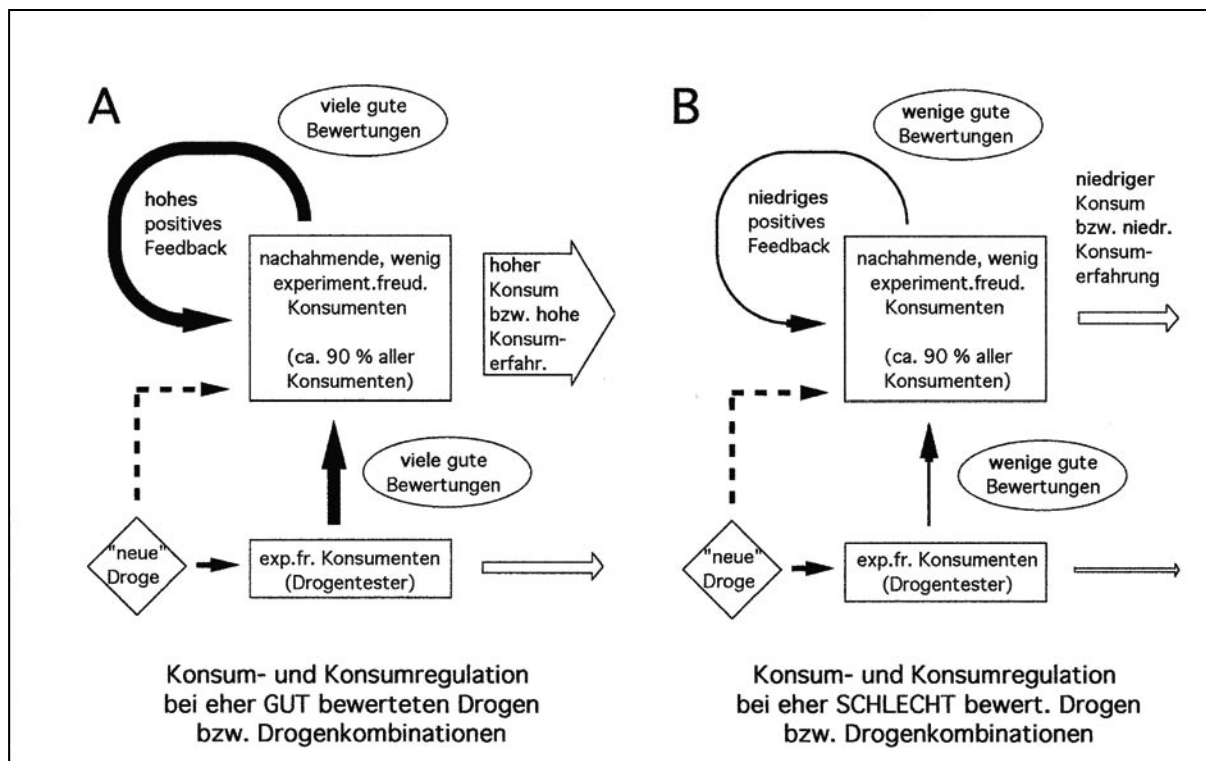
A

viele gute Bewertungen

hohes positives Feedback

nachahmende, wenig experiment.freud. Konsumenten

(ca. 90 % aller Konsumenten)

hoher Konsum bzw. hohe Konsumerfahr.

viele gute Bewertungen

"neue" Droge

exp.fr. Konsumenten (Drogentester)

Konsum- und Konsumregulation bei eher GUT bewerteten Drogen bzw. Drogenkombinationen

B

wenige gute Bewertungen

niedriges positives Feedback

nachahmende, wenig experiment.freud. Konsumenten

(ca. 90 % aller Konsumenten)

niedriger Konsum bzw. niedr. Konsumerfahrung

wenige gute Bewertungen

"neue" Droge

exp.fr. Konsumenten (Drogentester)

Konsum- und Konsumregulation bei eher SCHLECHT bewert. Drogen bzw. Drogenkombinationen